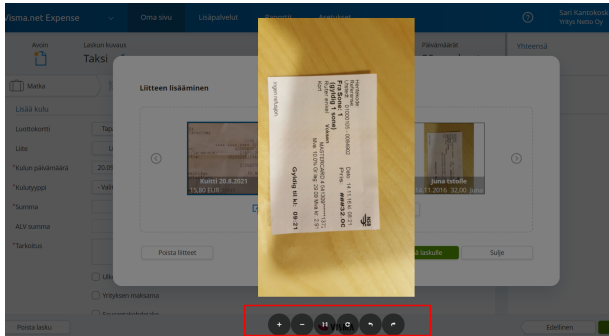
Visma.net Expense
Oma sivu
Lisäpalvelut
Sari Kantokoski
Yritys Netto Oy

Avoin
Laskun kuvaus
Taksi
Päivämäärät
Yhteensä

Matka
Lisää kulu
Luottokortti
Liite
*Kulun päivämäärä
*Kulutyyppi
*Summa
ALV summa
*Tarkoitus

Liitteen lisääminen

Kuitti 20.8.2021
13,80 EUR

Juna tutulle
14.11.2016 32,00

Poista liitteet
lle
Sulje

Yrityksen maksama

Poista lasku
Edellinen

Gyldig til kl. 09:21